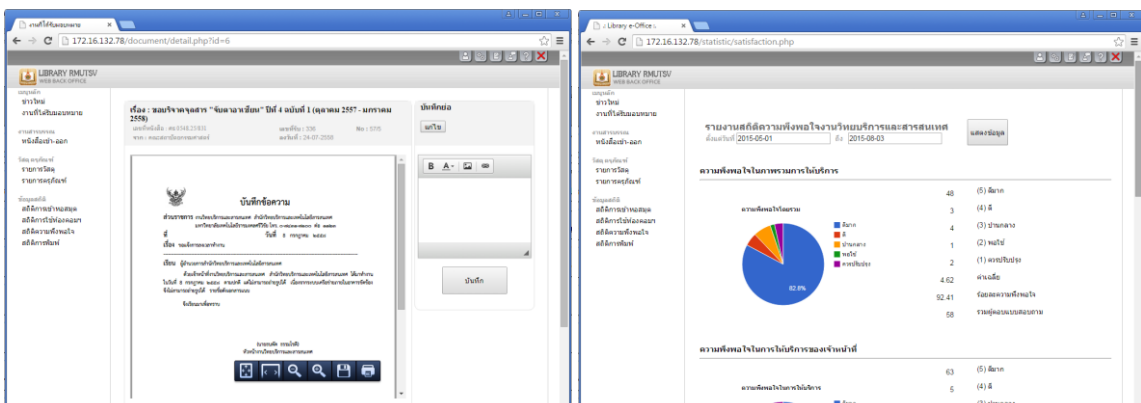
งานที่ได้รับมอบหมาย ×

172.16.132.78/document/detail.php?id=6

LIBRARY RMUTSV
WEB BACK OFFICE

เมนูหลัก
ข่าวใหม่
งานที่ได้รับมอบหมาย

งานสารบรรณ
หนังสือเข้า-ออก

วัสดุ ครุภัณฑ์
รายการวัสดุ
รายการครุภัณฑ์

ข้อมูลสถิติ
สถิติการเข้าห้องสมุด
สถิติการใช้ห้องคอมฯ
สถิติความพึงพอใจ
สถิติการพิมพ์

เรื่อง : ขอบริจาคจุลสาร "จับตาอาเซียน" ปีที่ 4 ฉบับที่ 1 (ตุลาคม 2557 - มกราคม 2558)

บันทึกย่อ

แก้ไข

บันทึกข้อความ

บันทึก

Library e-Office ×

172.16.132.78/statistic/satisfaction.php

LIBRARY RMUTSV
WEB BACK OFFICE

เมนูหลัก
ข่าวใหม่
งานที่ได้รับมอบหมาย

งานสารบรรณ
หนังสือเข้า-ออก

วัสดุ ครุภัณฑ์
รายการวัสดุ
รายการครุภัณฑ์

ข้อมูลสถิติ
สถิติการเข้าห้องสมุด
สถิติการใช้ห้องคอมฯ
สถิติความพึงพอใจ
สถิติการพิมพ์

รายงานสถิติความพึงพอใจงานวิทยบริการและสารสนเทศ
ตั้งแต่วันที่ 2015-05-01 ถึง 2015-08-03
แสดงข้อมูล

ความพึงพอใจในภาพรวมการให้บริการ

ความพึงพอใจโดยรวม

ดีมาก
ดี
ปานกลาง
พอใช้
ควรปรับปรุง

92.8%

| | |
|---|---|
| 48 | (5) ดีมาก |
| 3 | (4) ดี |
| 4 | (3) ปานกลาง |
| 1 | (2) พอใช้ |
| 2 | (1) ควรปรับปรุง |
| 4.62 | ค่าเฉลี่ย |
| 92.41 | ร้อยละความพึงพอใจ |
| 58 | รวมผู้ตอบแบบสอบถาม |

ความพึงพอใจในการให้บริการของเจ้าหน้าที่

ความพึงพอใจในการให้บริการ

| | |
|---|---|
| 63 | (5) ดีมาก |
| 5 | (4) ดี |